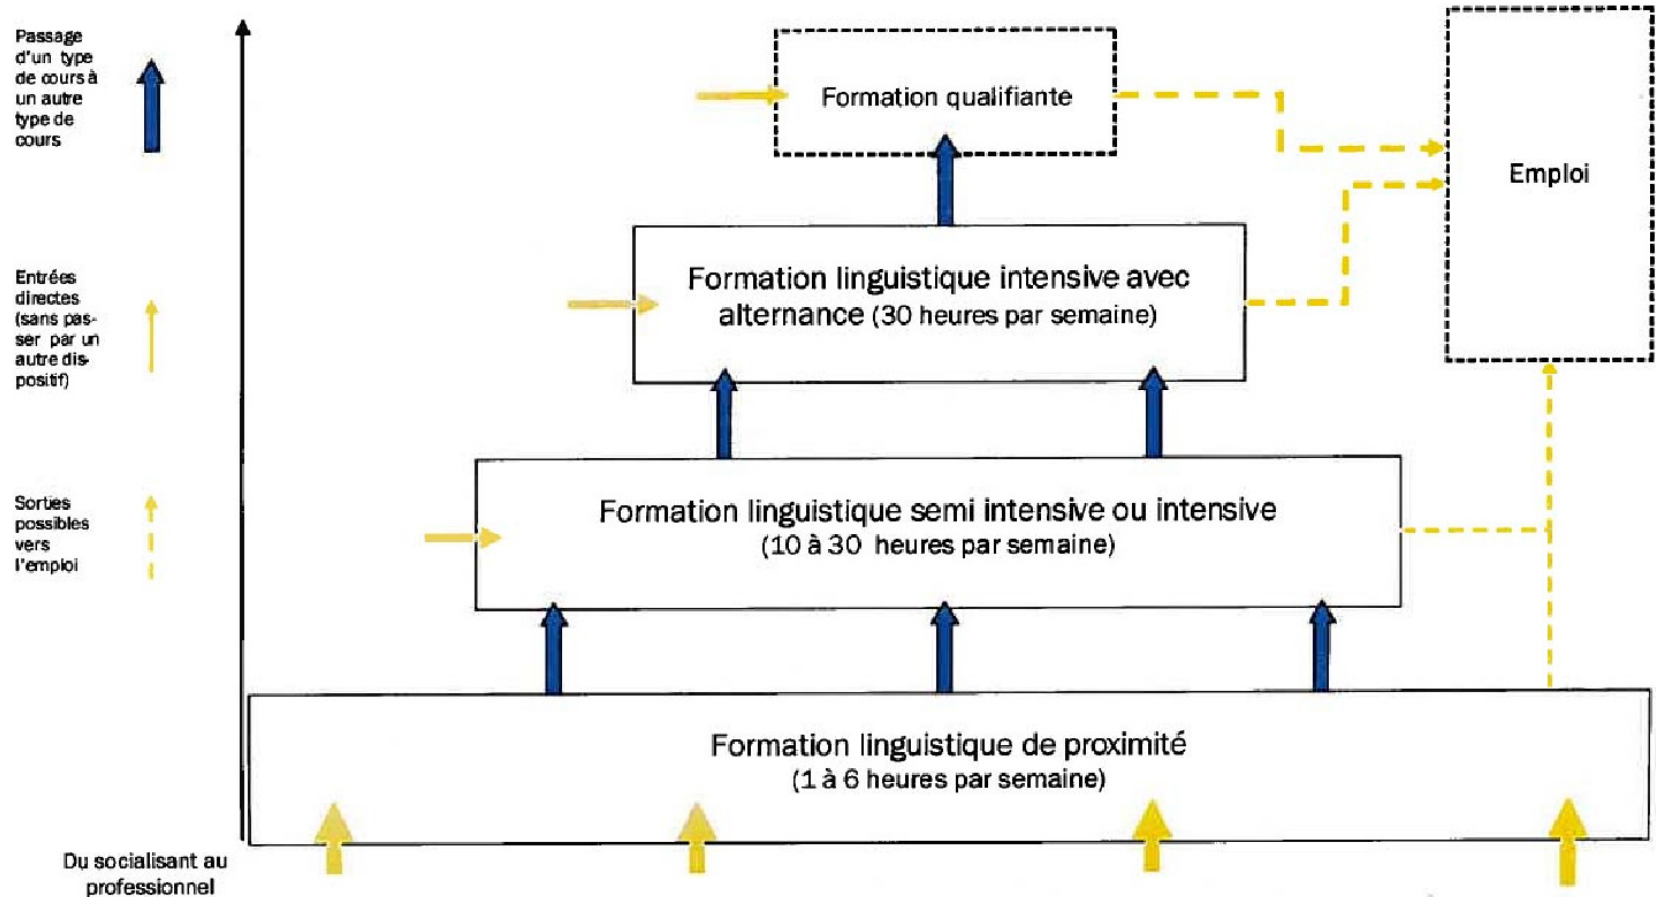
Passage d'un type de cours à un autre type de cours

Entrées directes (sans passer par un autre dispositif)

Sorties possibles vers l'emploi

Formation qualifiante

Emploi

Formation linguistique intensive avec alternance (30 heures par semaine)

Formation linguistique semi intensive ou intensive (10 à 30 heures par semaine)

Formation linguistique de proximité (1 à 6 heures par semaine)

Du socialisant au professionnel